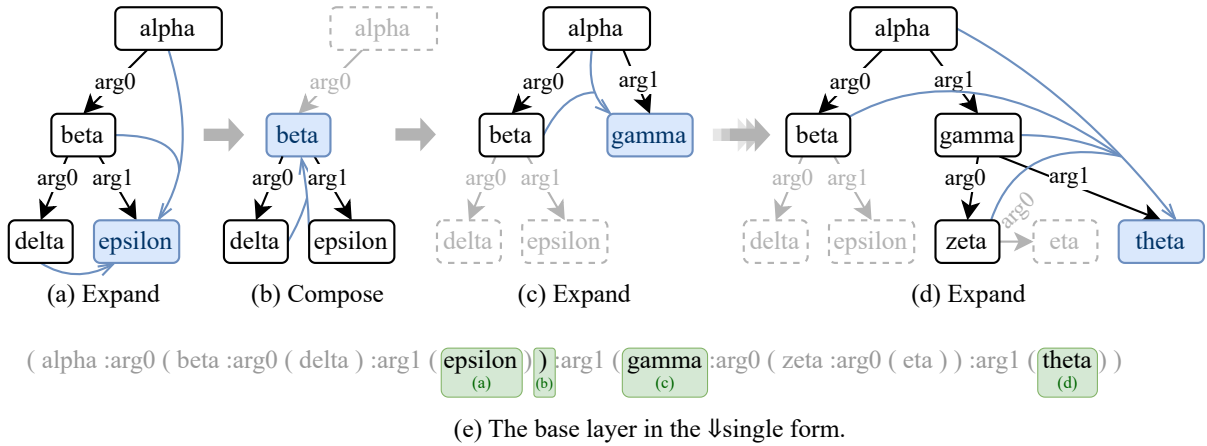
alpha
arg0
beta
arg0
arg1
delta
epsilon
(a) Expand

alpha
arg0
beta
arg0
arg1
delta
epsilon
(b) Compose

alpha
arg0
arg1
beta
gamma
arg0
arg1
delta
epsilon
(c) Expand

alpha
arg0
arg1
beta
gamma
arg0
arg1
arg0
arg1
delta
epsilon
zeta
arg0
eta
theta
(d) Expand

( alpha :arg0 ( beta :arg0 ( delta ) :arg1 ( epsilon (a) ) ) (b) :arg1 ( gamma (c) :arg0 ( zeta :arg0 ( eta ) ) :arg1 ( theta (d) ) )

(e) The base layer in the ⇓single form.